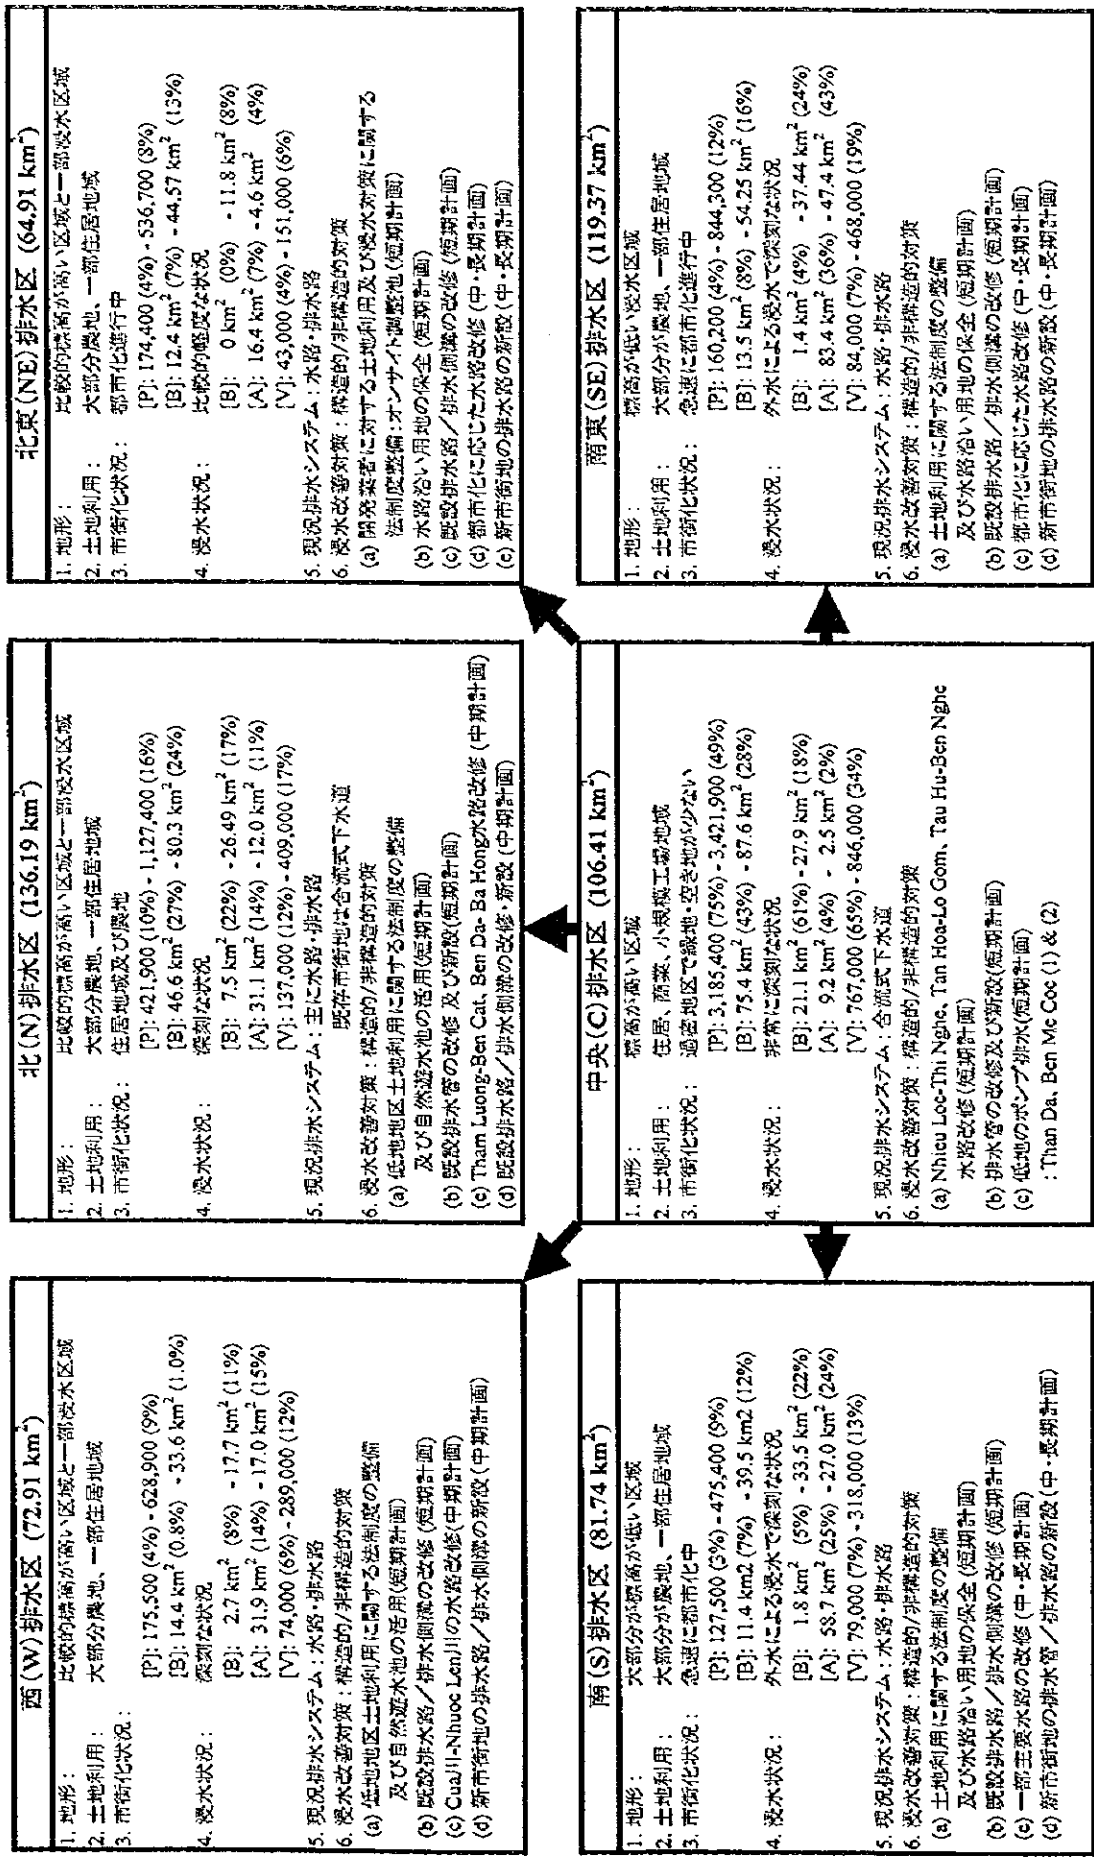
西(W)排水区 (72.91 km²)

1. 地形： 比較的標高が高い区域と一部浸水区域
2. 土地利用： 大部分農地、一部住居地域
3. 市街化状況：
[P]: 175,500 (4%) - 628,900 (9%)
[B]: 14.4 km² (0.8%) - 33.6 km² (1.0%)
4. 浸水状況： 深刻な状況
[B]: 2.7 km² (8%) - 17.7 km² (11%)
[A]: 31.9 km² (14%) - 17.0 km² (15%)
[V]: 74,000 (6%) - 289,000 (12%)
5. 現況排水システム：水路・排水路
6. 浸水改善対策：構造的/非構造的対策
(a) 低地地区土地利用に関する法制度の整備及び自然遊水池の活用(短期計画)
(b) 既設排水路／排水側溝の改修 (短期計画)
(c) Cau川-Nhuoc Len川の水路改修(中期計画)
(d) 新市街地の排水路／排水側溝の新設(中期計画)

北(N)排水区 (136.19 km²)

1. 地形： 比較的標高が高い区域と一部浸水区域
2. 土地利用： 大部分農地、一部住居地域
3. 市街化状況： 住居地域及び農地
[P]: 421,900 (10%) - 1,127,400 (16%)
[B]: 46.6 km² (27%) - 80.3 km² (24%)
4. 浸水状況： 深刻な状況
[B]: 7.5 km² (22%) - 26.49 km² (17%)
[A]: 31.1 km² (14%) - 12.0 km² (11%)
[V]: 137,000 (12%) - 409,000 (17%)
5. 現況排水システム：主に水路・排水路
既存市街地は合流式下水道
6. 浸水改善対策：構造的/非構造的対策
(a) 低地地区土地利用に関する法制度の整備及び自然遊水池の活用(短期計画)
(b) 既設排水管の改修 及び新設(短期計画)
(c) Tham Luong-Ben Cat, Ben Da- Ba Hong水路改修 (中期計画)
(d) 既設排水路／排水側溝の改修・新設 (中期計画)

北東(NE)排水区 (64.91 km²)

1. 地形： 比較的標高が高い区域と一部浸水区域
2. 土地利用： 大部分農地、一部住居地域
3. 市街化状況： 都市化進行中
[P]: 174,400 (4%) - 536,700 (8%)
[B]: 12.4 km² (7%) - 44.57 km² (13%)
4. 浸水状況： 比較的軽度な状況
[B]: 0 km² (0%) - 11.8 km² (8%)
[A]: 16.4 km² (7%) - 4.6 km² (4%)
[V]: 43,000 (4%) - 151,000 (6%)
5. 現況排水システム：水路・排水路
6. 浸水改善対策：構造的/非構造的対策
(a) 開発業者に対する土地利用及び浸水対策に関する法制度整備：オンサイト調整池 (短期計画)
(b) 水路沿い用地の保全 (短期計画)
(c) 既設排水路／排水側溝の改修 (短期計画)
(d) 都市化に応じた水路改修 (中・長期計画)
(e) 新市街地の排水路の新設 (中・長期計画)

中央(C)排水区 (106.41 km²)

1. 地形： 標高が高い区域
2. 土地利用： 住居、商業、小規模工場地域
3. 市街化状況： 過密地区で緑地・空き地が少ない
[P]: 3,185,400 (75%) - 3,421,900 (49%)
[B]: 75.4 km² (43%) - 87.6 km² (28%)
4. 浸水状況： 非常に深刻な状況
[B]: 21.1 km² (61%) - 27.9 km² (18%)
[A]: 9.2 km² (4%) - 2.5 km² (2%)
[V]: 767,000 (65%) - 846,000 (34%)
5. 現況排水システム：合流式下水道
6. 浸水改善対策：構造的/非構造的対策
(a) Nhieu Loc-Thi Nghe, Tan Hoa-Lo Gom, Tau Hu-Ben Nghe 水路改修(短期計画)
(b) 排水管の改修及び新設(短期計画)
(c) 低地のポンプ排水(短期計画)
：Than Da, Ben Me Coc (1) & (2)

南東(SE)排水区 (119.37 km²)

1. 地形： 標高が低い浸水区域
2. 土地利用： 大部分が農地、一部住居地域
3. 市街化状況： 急速に都市化進行中
[P]: 160,200 (4%) - 844,300 (12%)
[B]: 13.5 km² (8%) - 54.25 km² (16%)
4. 浸水状況： 外水による浸水で深刻な状況
[B]: 1.4 km² (4%) - 37.44 km² (24%)
[A]: 83.4 km² (36%) - 47.4 km² (43%)
[V]: 84,000 (7%) - 468,000 (19%)
5. 現況排水システム：水路・排水路
6. 浸水改善対策：構造的/非構造的対策
(a) 土地利用に関する法制度の整備及び水路沿い用地の保全 (短期計画)
(b) 既設排水路／排水側溝の改修 (短期計画)
(c) 都市化に応じた水路改修 (中・長期計画)
(d) 新市街地の排水路の新設 (中・長期計画)

南(S)排水区 (81.74 km²)

1. 地形： 大部分が標高が低い区域
2. 土地利用： 大部分が農地、一部住居地域
3. 市街化状況： 急速に都市化中
[P]: 127,500 (3%) - 475,400 (9%)
[B]: 11.4 km2 (7%) - 39.5 km2 (12%)
4. 浸水状況： 外水による浸水で深刻な状況
[B]: 1.8 km² (5%) - 33.5 km² (22%)
[A]: 58.7 km² (25%) - 27.0 km² (24%)
[V]: 79,000 (7%) - 318,000 (13%)
5. 現況排水システム：水路・排水路
6. 浸水改善対策：構造的/非構造的対策
(a) 土地利用に関する法制度の整備及び水路沿い用地の保全 (短期計画)
(b) 既設排水路／排水側溝の改修 (短期計画)
(c) 一部主要水路の改修 (中・長期計画)
(d) 新市街地の排水管／排水路の新設 (中・長期計画)